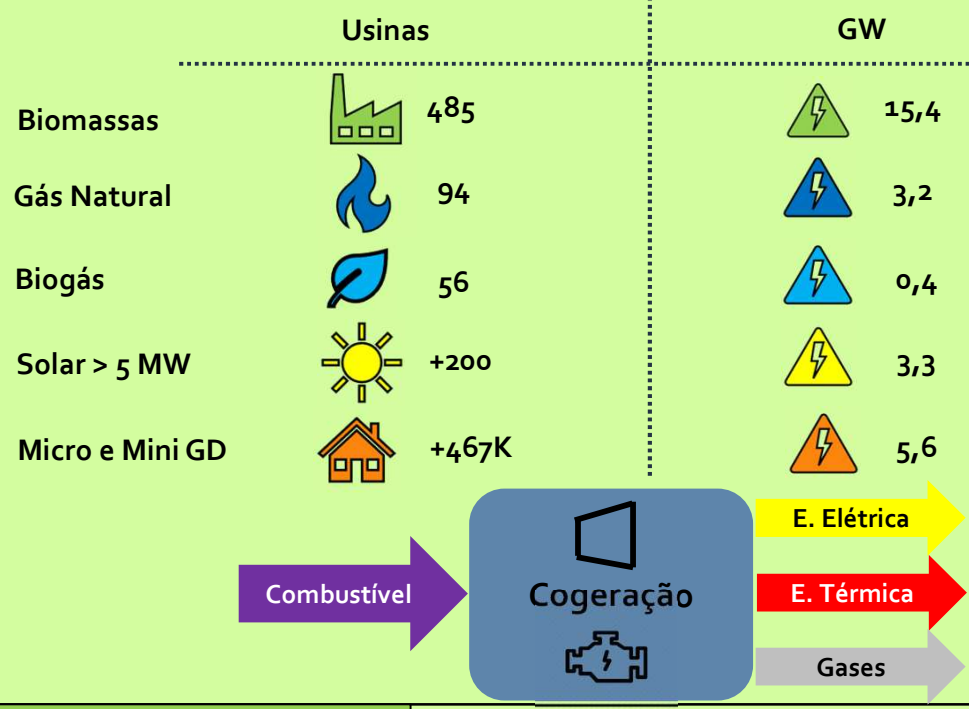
| | Usinas | GW |
|---|---|---|
| Biomassas | 485 | 15,4 |
| Gás Natural | 94 | 3,2 |
| Biogás | 56 | 0,4 |
| Solar > 5 MW | +200 | 3,3 |
| Micro e Mini GD | +467K | 5,6 |

Combustível

Cogeração

E. Elétrica

E. Térmica

Gases